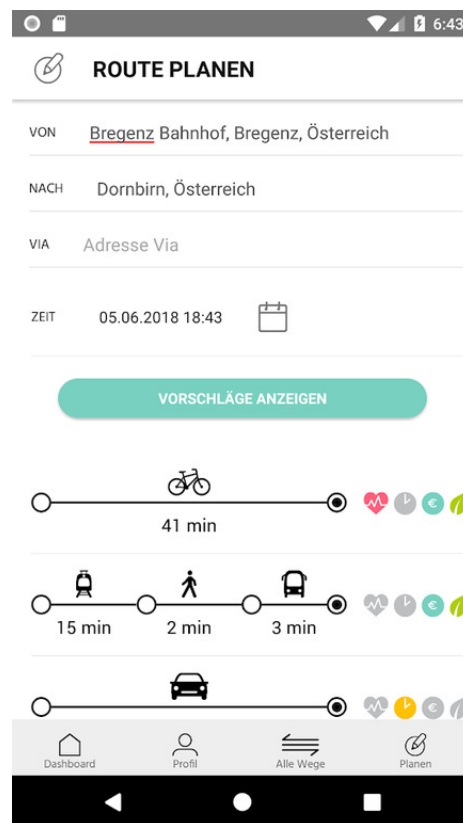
6:43

ROUTE PLANEN

VON Bregenz Bahnhof, Bregenz, Österreich

NACH Dornbirn, Österreich

VIA Adresse Via

ZEIT 05.06.2018 18:43

VORSCHLÄGE ANZEIGEN

41 min

€

15 min 2 min 3 min

€

€

Dashboard Profil Alle Wege Planen